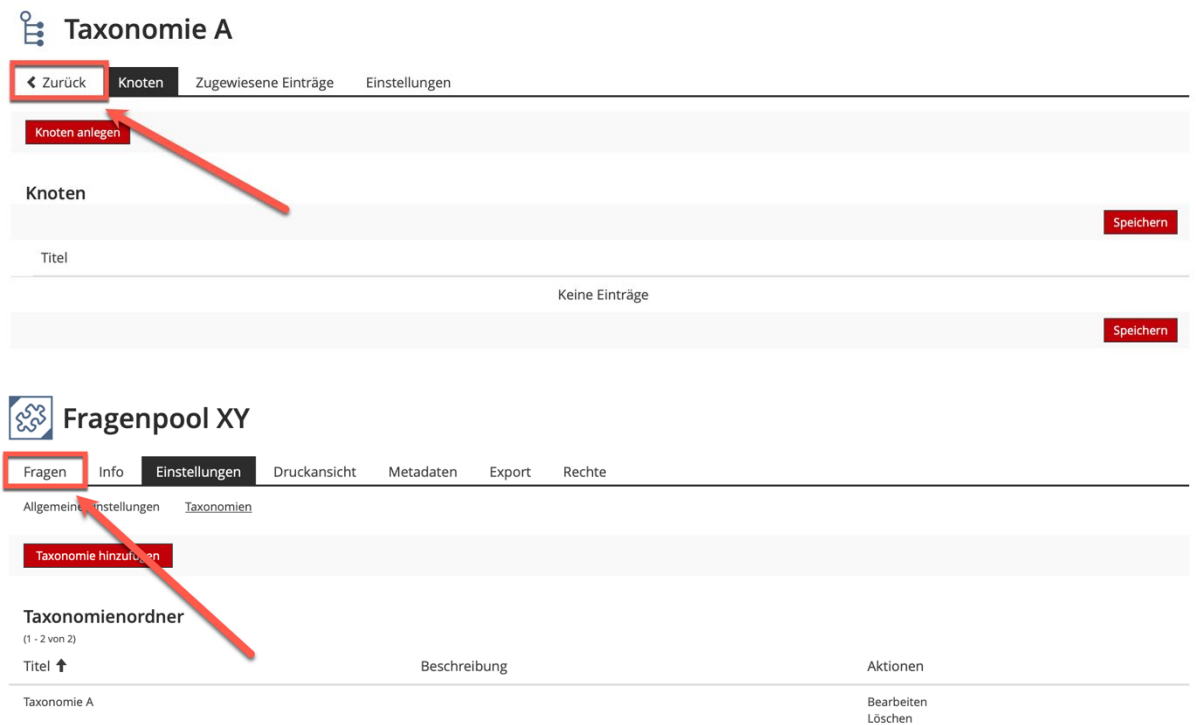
Taxonomie A

Zurück Knoten Zugewiesene Einträge Einstellungen

Knoten anlegen

Knoten

Speichern

Titel

Keine Einträge

Speichern

Fragenpool XY

Fragen Info Einstellungen Druckansicht Metadaten Export Rechte

Allgemeine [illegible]nstellungen Taxonomien

Taxonomie hinzu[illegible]en

Taxonomienordner

(1 - 2 von 2)

| Titel ↑ | Beschreibung | Aktionen |
|---|---|---|
| Taxonomie A | | Bearbeiten Löschen |